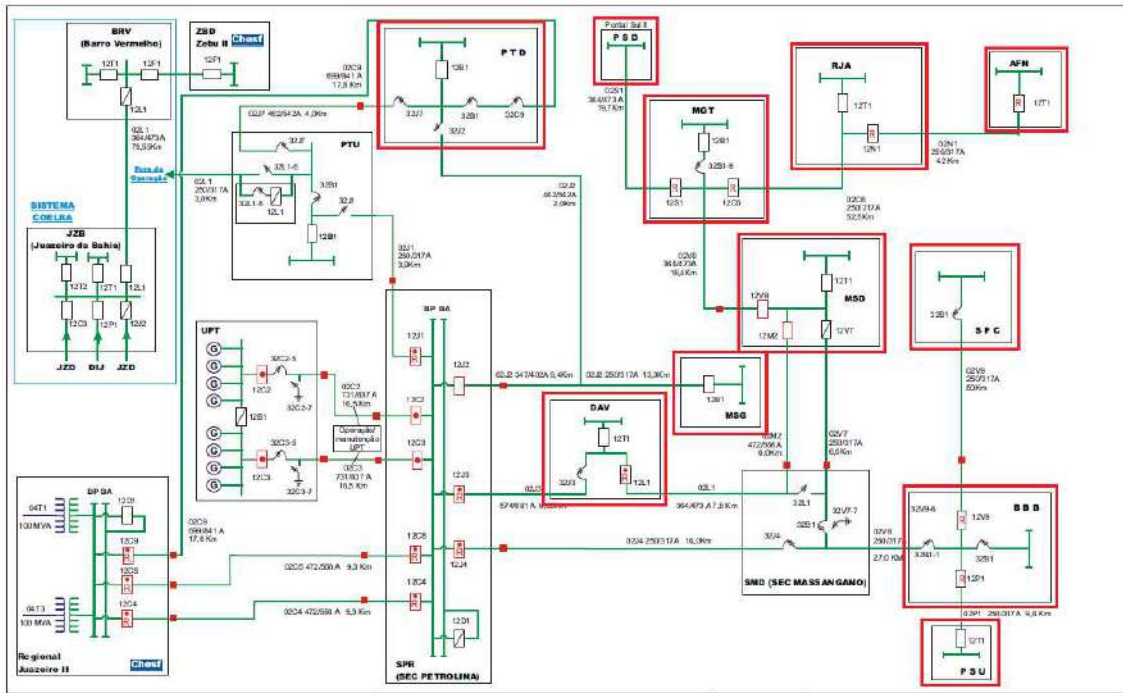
BRV
(Barro Vermelho)

ZBD
Zebu II
Chesf

12T1 12F1 12F1 12L1

02L1
364/473A
79,5Km

Fora de Operação

SISTEMA
COELBA

JZB
(Juazeiro da Bahia)

12T2 12T1 12L1 12C3 12P1 12J2

JZD DIJ JZD

02C9
698/841 A
17,8 Km

P T D
12B1
32J7 32B1 32C9 32J2

02J7 462/542A 4,0Km

PTU
32L1-5
32L1-6
12L1
32J7
3JB1
32J1
12B1

02L1
250/317A
3,0Km

Portal Sul II
P S D
02S1
364/473 A
19,7 Km

MGT
12B1
32B1-6
12S1
12C0

RJA
12T1
12N1

AFN
12T1

02N1
250/317A
4,2Km

02C6
250/317A
52,5Km

02J2
462/542A
2,0Km

02J1
250/317A
3,3Km

02V8
364/473A
16,6Km

12V8
12M2
12T1
12V7
MSD

SFC
32B1

02V9
250/317A
80Km

BP BA
12J1
12J2
13C2
12C3
12J3
12C5
12J4
12C4
12D1

UPT
12C2
32C2-6
32C2-7
12B1
12C3
32C3-6
32C3-7
Operação/manutenção UPT

02C2
731/837 A
16,5 Km

02C3
731/837 A
16,5 Km

02J2 347/402A 0,48Km
32J2 250/317A 13,3Km

MSG
12B1

DAV
12T1
32J3
12L1

574/661 A
02J3

02M2
472/556 A
6,0Km

02V7
250/317A
6,6Km

02L1
364/473 A 7,8 Km

02J4 250/317A 16,3Km

32L1
32B1
32V7-7
32J4

SMD (SEC MASSANGANO)

02V8
250/317
27,0 Km

BBB
32V8-6
12V8
32B1-1
32B1
12P1

02P1 250/317A 9,6 Km

PSU
12T1

BP BA
12D1
04T1
100 MVA
12C9
12C5
12C4
04T3
100 MVA

02C9
698/841 A
17,8 Km

02C5 472/556 A 9,3 Km

02C4 472/556 A 9,3 Km

Regional
Juazeiro II
Chesf

SPR
(SEC PETROLINA)